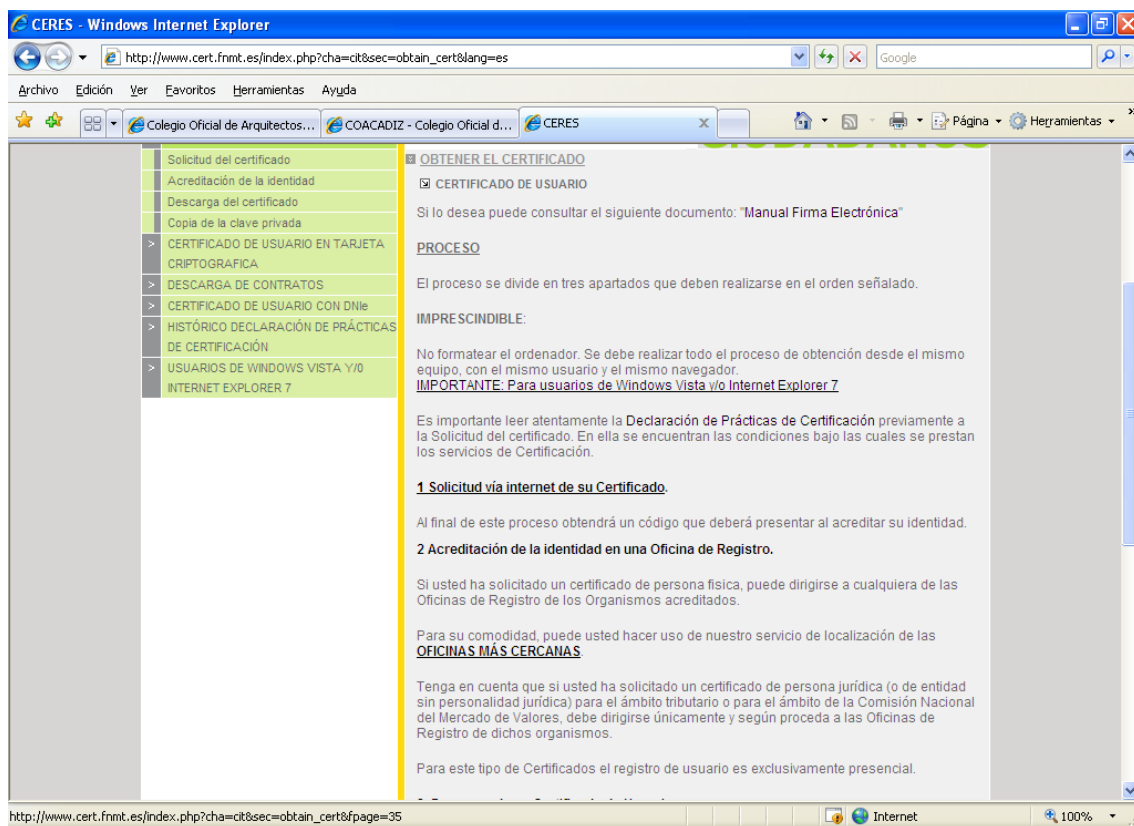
CERES - Windows Internet Explorer

http://www.cert.fnmt.es/index.php?cha=cit&sec=obtain_cert&lang=es

Google

Archivo Edición Ver Favoritos Herramientas Ayuda

Colegio Oficial de Arquitectos... COACADIZ - Colegio Oficial d... CERES

Página Herramientas

Solicitud del certificado
Acreditación de la identidad
Descarga del certificado
Copia de la clave privada
> CERTIFICADO DE USUARIO EN TARJETA CRIPTOGRAFICA
> DESCARGA DE CONTRATOS
> CERTIFICADO DE USUARIO CON DNIe
> HISTÓRICO DECLARACIÓN DE PRÁCTICAS DE CERTIFICACIÓN
> USUARIOS DE WINDOWS VISTA Y/0 INTERNET EXPLORER 7

OBTENER EL CERTIFICADO

CERTIFICADO DE USUARIO

Si lo desea puede consultar el siguiente documento: "Manual Firma Electrónica"

PROCESO

El proceso se divide en tres apartados que deben realizarse en el orden señalado.

IMPRESCINDIBLE:

No formatear el ordenador. Se debe realizar todo el proceso de obtención desde el mismo equipo, con el mismo usuario y el mismo navegador.
IMPORTANTE: Para usuarios de Windows Vista y/o Internet Explorer 7

Es importante leer atentamente la Declaración de Prácticas de Certificación previamente a la Solicitud del certificado. En ella se encuentran las condiciones bajo las cuales se prestan los servicios de Certificación.

1 Solicitud vía internet de su Certificado.

Al final de este proceso obtendrá un código que deberá presentar al acreditar su identidad.

2 Acreditación de la identidad en una Oficina de Registro.

Si usted ha solicitado un certificado de persona fisica, puede dirigirse a cualquiera de las Oficinas de Registro de los Organismos acreditados.

Para su comodidad, puede usted hacer uso de nuestro servicio de localización de las OFICINAS MÁS CERCANAS.

Tenga en cuenta que si usted ha solicitado un certificado de persona jurídica (o de entidad sin personalidad jurídica) para el ámbito tributario o para el ámbito de la Comisión Nacional del Mercado de Valores, debe dirigirse únicamente y según proceda a las Oficinas de Registro de dichos organismos.

Para este tipo de Certificados el registro de usuario es exclusivamente presencial.

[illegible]

http://www.cert.fnmt.es/index.php?cha=cit&sec=obtain_cert&fpage=35

Internet

100%